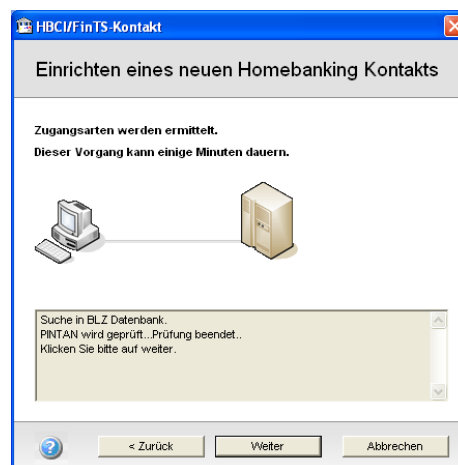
HBCI/FinTS-Kontakt

Einrichten eines neuen Homebanking Kontakts

Zugangsarten werden ermittelt.

Dieser Vorgang kann einige Minuten dauern.

Suche in BLZ Datenbank.
PINTAN wird geprüft...Prüfung beendet..
Klicken Sie bitte auf weiter.

< Zurück
Weiter
Abbrechen